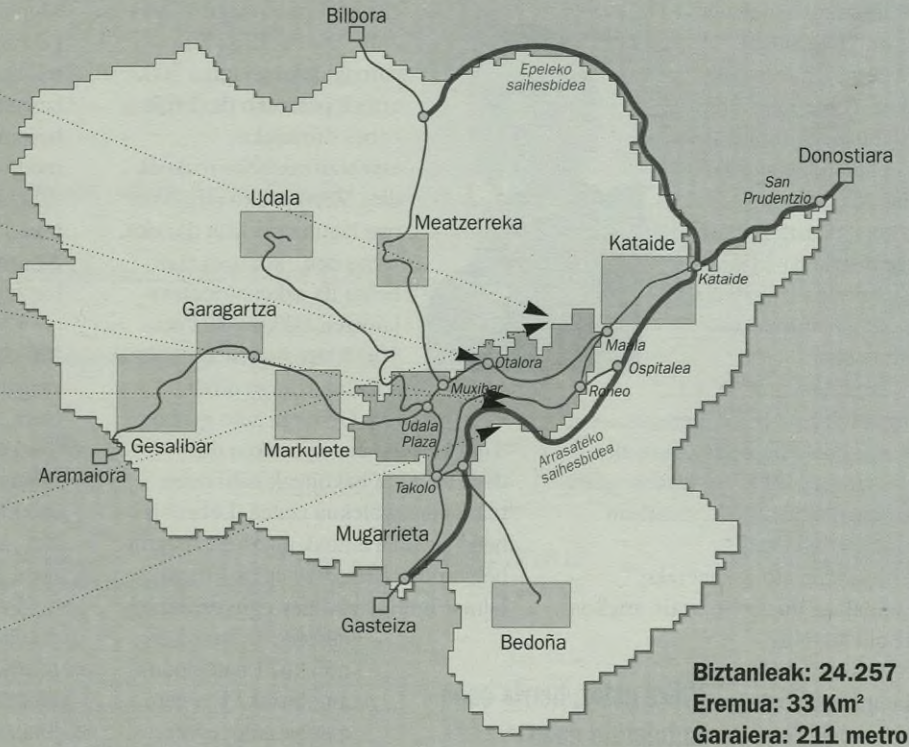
Bilbora

Epeleko saihesbidea

Donostiara

San Prudentzio

Udala

Meatzerreka

Kataide

Kataide

Garagartza

Maala

Otalora

Ospitalea

Muxibar

Roneo

Udala Plaza

Gesalibar

Markulete

Arrasateko saihesbidea

Aramaiora

Takolo

Mugarrieta

Gasteiza

Bedoña

Biztanleak: 24.257
Eremua: 33 Km²
Garaiera: 211 metro